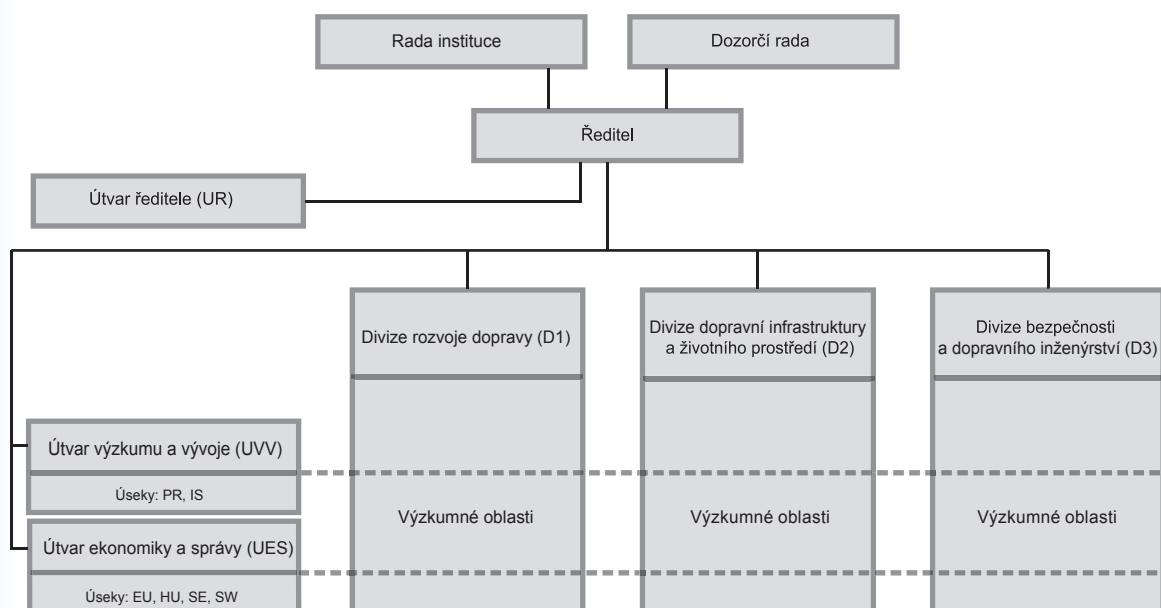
Rada instituce

Dozorčí rada

Ředitel

Útvar ředitele (UR)

Divize rozvoje dopravy (D1)

Divize dopravní infrastruktury a životního prostředí (D2)

Divize bezpečnosti a dopravního inženýrství (D3)

Útvar výzkumu a vývoje (UVV)

Úseky: PR, IS

Útvar ekonomiky a správy (UES)

Úseky: EU, HU, SE, SW

Výzkumné oblasti

Výzkumné oblasti

Výzkumné oblasti